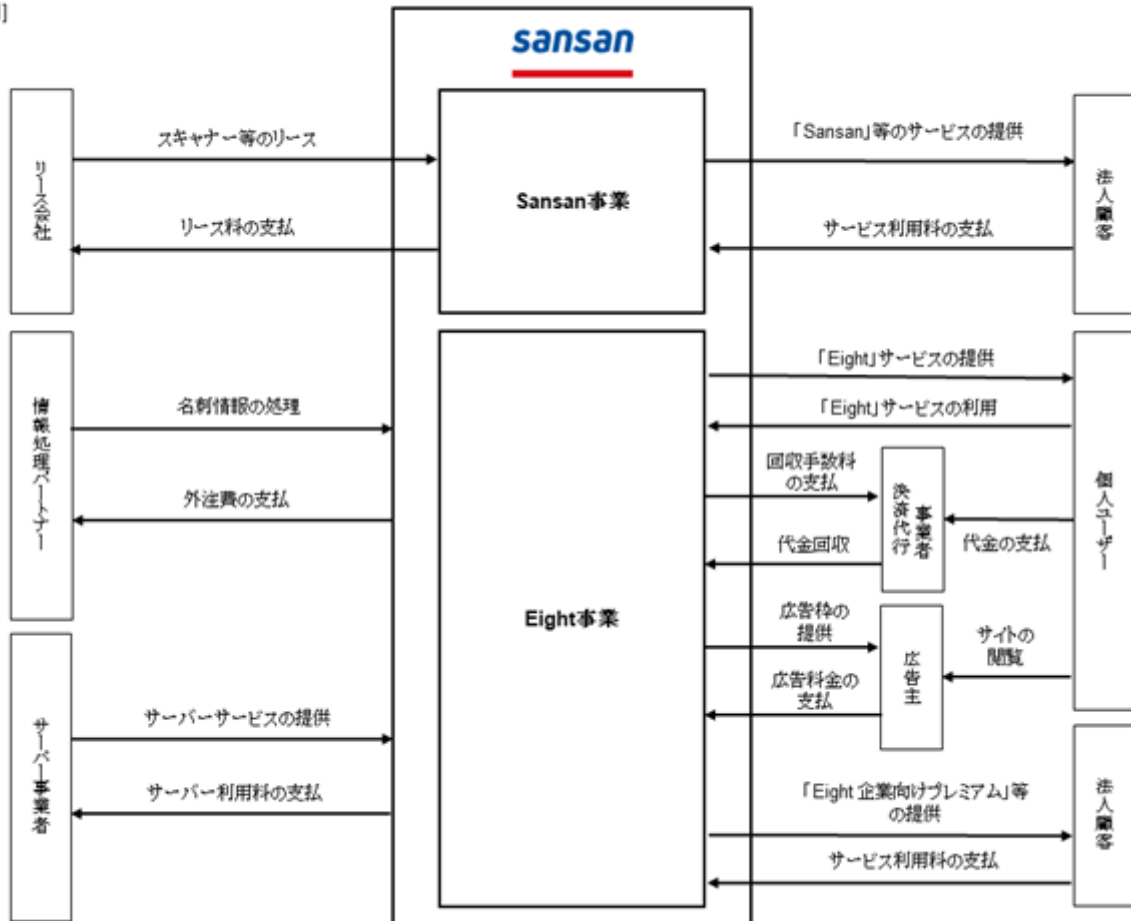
sansan

リース会社

スキャナー等のリース

リース料の支払

Sansan事業

「Sansan」等のサービスの提供

サービス利用料の支払

法人顧客

情報処理パートナー

名刺情報の処理

外注費の支払

Eight事業

「Eight」サービスの提供

「Eight」サービスの利用

回収手数料の支払

代金回収

決済代行事業者

代金の支払

個人ユーザー

広告枠の提供

広告料金の支払

広告主

サイトの閲覧

サーバー事業者

サーバーサービスの提供

サーバー利用料の支払

「Eight 企業向けプレミアム」等の提供

サービス利用料の支払

法人顧客